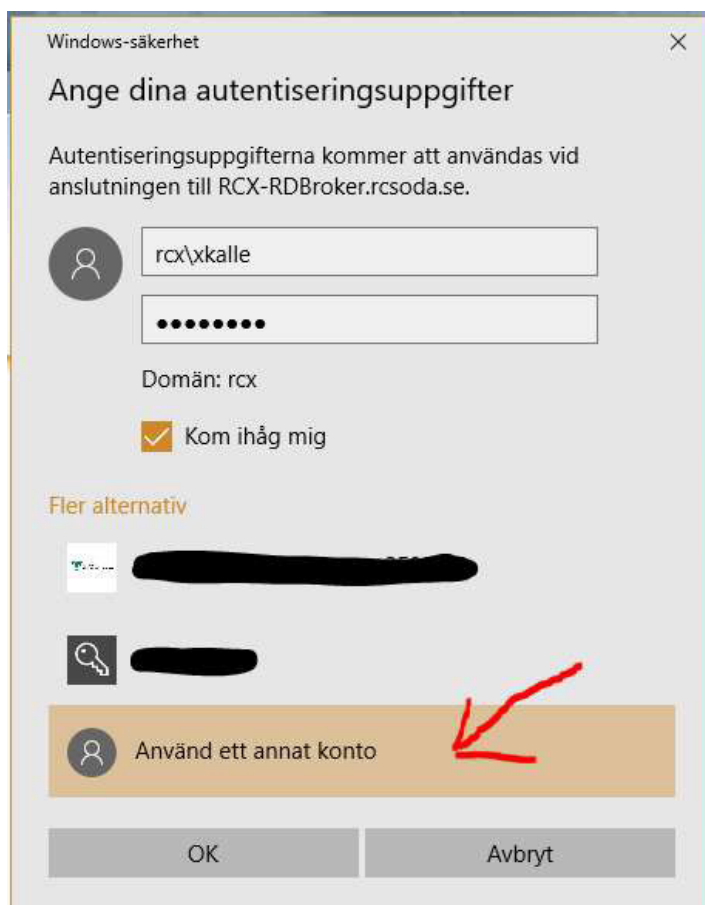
Windows-säkerhet

×

Ange dina autentiseringsuppgifter

Autentiseringsuppgifterna kommer att användas vid anslutningen till RCX-RDBroker.rcsoda.se.

rcx\xkalle

••••••••

Domän: rcx

Kom ihåg mig

Fler alternativ

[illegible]

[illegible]

Använd ett annat konto

OK

Avbryt